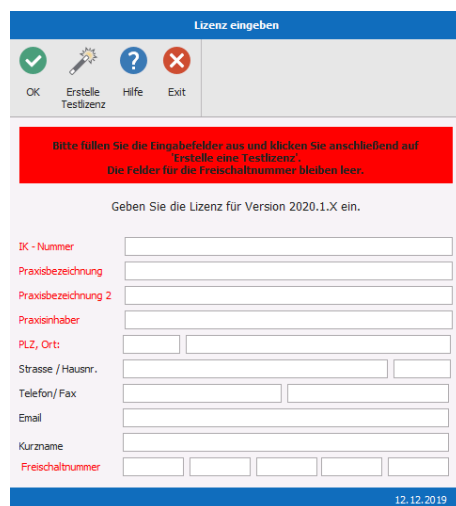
Lizenz eingeben

OK

Erstelle Testlizenz

Hilfe

Exit

Bitte füllen Sie die Eingabefelder aus und klicken Sie anschließend auf 'Erstelle eine Testlizenz'.
Die Felder für die Freischaltnummer bleiben leer.

Geben Sie die Lizenz für Version 2020.1.X ein.

IK - Nummer

Praxisbezeichnung

Praxisbezeichnung 2

Praxisinhaber

PLZ, Ort:

Strasse / Hausnr.

Telefon/ Fax

Email

Kurzname

Freischaltnummer

12.12.2019